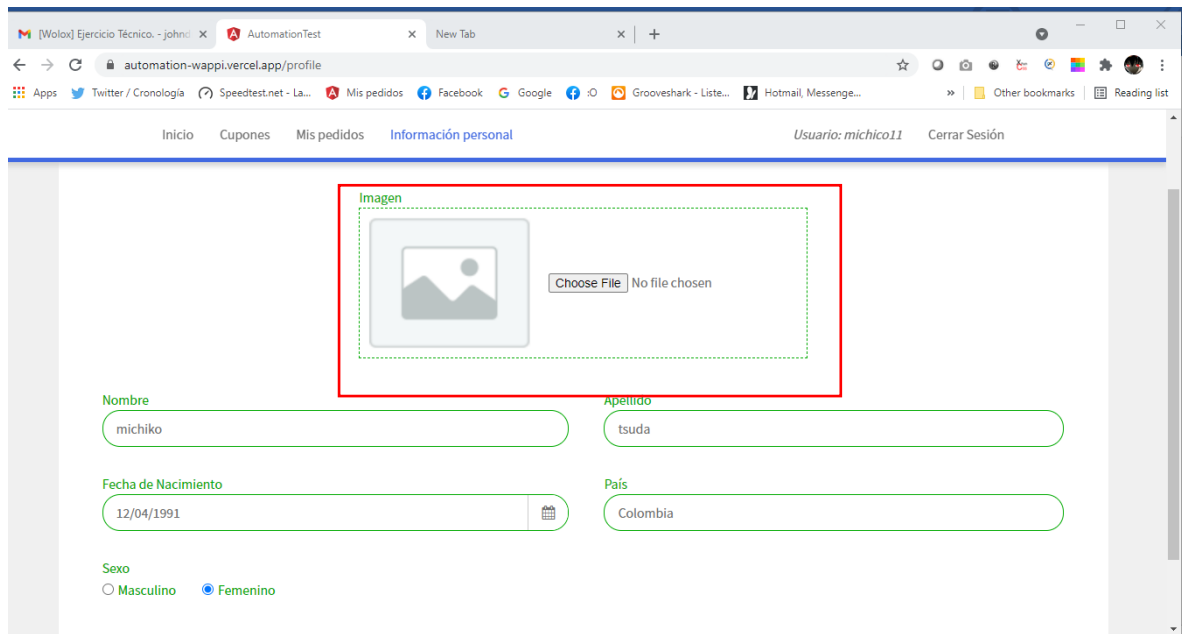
[Wolox] Ejercicio Técnico. - johnd ×
AutomationTest ×
New Tab ×
+

automation-wappi.vercel.app/profile

Apps Twitter / Cronología Speedtest.net - La... Mis pedidos Facebook Google :O Grooveshark - Liste... Hotmail, Messenge... » Other bookmarks Reading list

Inicio Cupones Mis pedidos Información personal Usuario: michico11 Cerrar Sesión

Imagen

Choose File No file chosen

Nombre
michiko

Apellido
tsuda

Fecha de Nacimiento
12/04/1991

País
Colombia

Sexo
Masculino Femenino